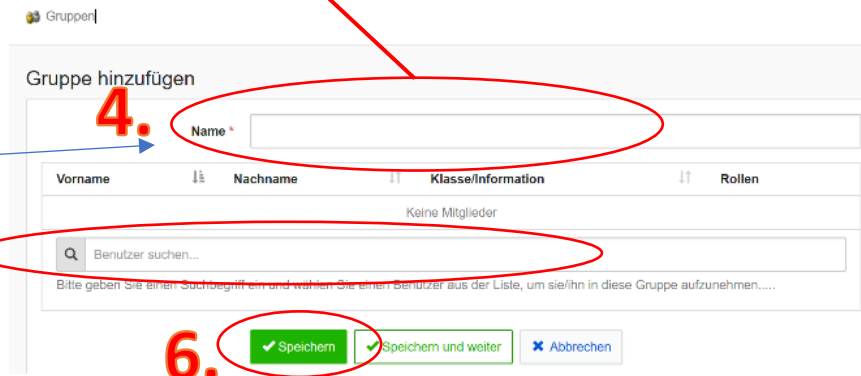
Gruppen

Gruppe hinzufügen

4.

Name *

| Vorname | Nachname | Klasse/Information | Rollen |
|---|---|---|---|
| Keine Mitglieder | | | |

Benutzer suchen...

Bitte geben Sie einen Suchbegriff ein und wählen Sie einen Benutzer aus der Liste, um sie/ihn in diese Gruppe aufzunehmen.....

6.

Speichern Speichern und weiter Abbrechen